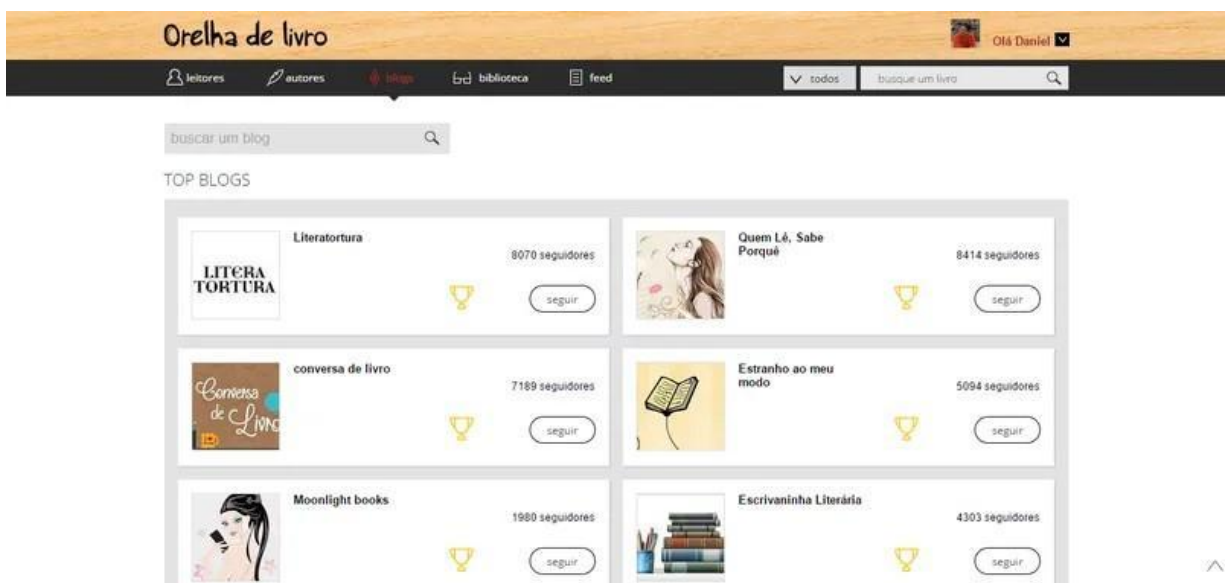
Orelha de livro

Olá Daniel

leitores autores blogs biblioteca feed

todos busque um livro

buscar um blog

TOP BLOGS

LITERA TORTURA

Literatortura

8070 seguidores

seguir

Quem Lê, Sabe Porquê

8414 seguidores

seguir

Conversa de Livro

conversa de livro

7189 seguidores

seguir

Estranho ao meu modo

5094 seguidores

seguir

Moonlight books

1980 seguidores

seguir

Escrivaninha Literária

4303 seguidores

seguir